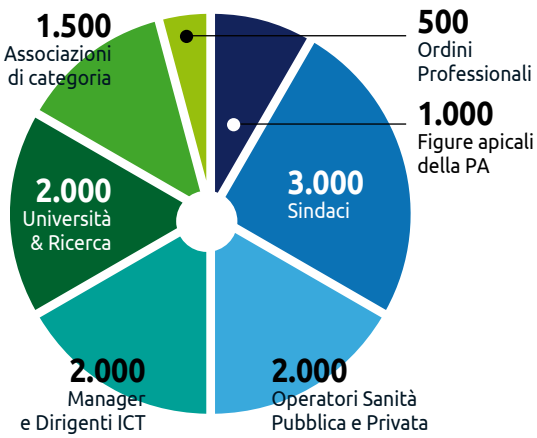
1.500
Associazioni di categoria

500
Ordini Professionali

1.000
Figure apicali della PA

3.000
Sindaci

2.000
Università & Ricerca

2.000
Manager e Dirigenti ICT

2.000
Operatori Sanità Pubblica e Privata